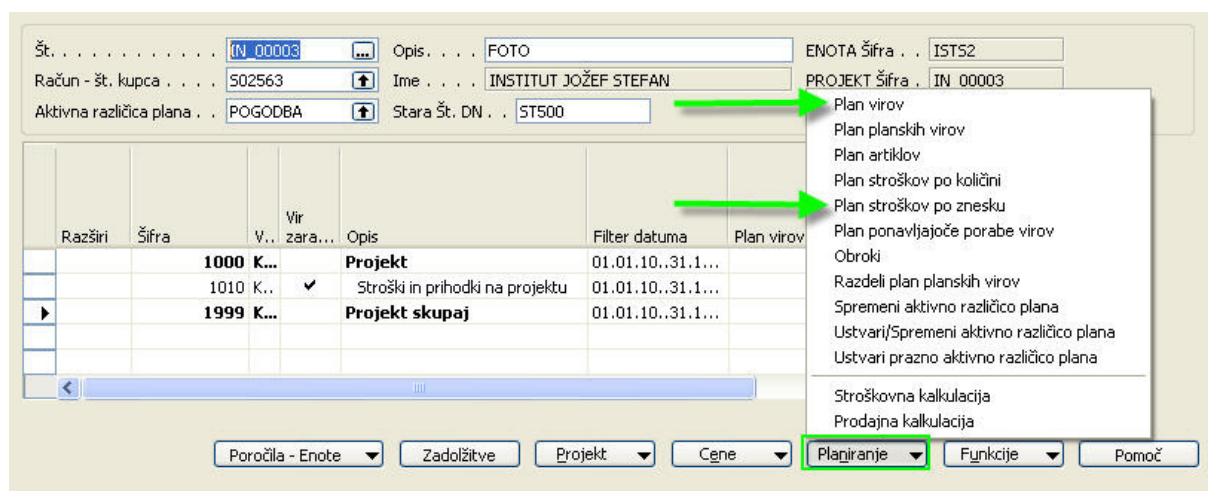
Št. . . . . . . . . . . . . IN_00003
Opis. . . . FOTO
ENOTA Šifra . . ISTS2
Račun - št. kupca . . . . S02563
Ime . . . . INSTITUT JOŽEF STEFAN
PROJEKT Šifra . . IN_00003
Aktivna različica plana . . POGODBA
Stara Št. DN . . ST500

| Razširi | Šifra | V... | Vir zara... | Opis | Filter datuma | Plan virov |
|---|---|---|---|---|---|---|
| | 1000 | K... | | Projekt | 01.01.10..31.1... | |
| | 1010 | K.. | ✔ | Stroški in prihodki na projektu | 01.01.10..31.1... | |
| | 1999 | K... | | Projekt skupaj | 01.01.10..31.1... | |

Plan virov
Plan planskih virov
Plan artiklov
Plan stroškov po količini
Plan stroškov po znesku
Plan ponavljajoče porabe virov
Obroki
Razdeli plan planskih virov
Spremeni aktivno različico plana
Ustvari/Spremeni aktivno različico plana
Ustvari prazno aktivno različico plana
Stroškovna kalkulacija
Prodajna kalkulacija

Poročila - Enote
Zadolžitve
Projekt
Cene
Planiranje
Funkcije
Pomoč